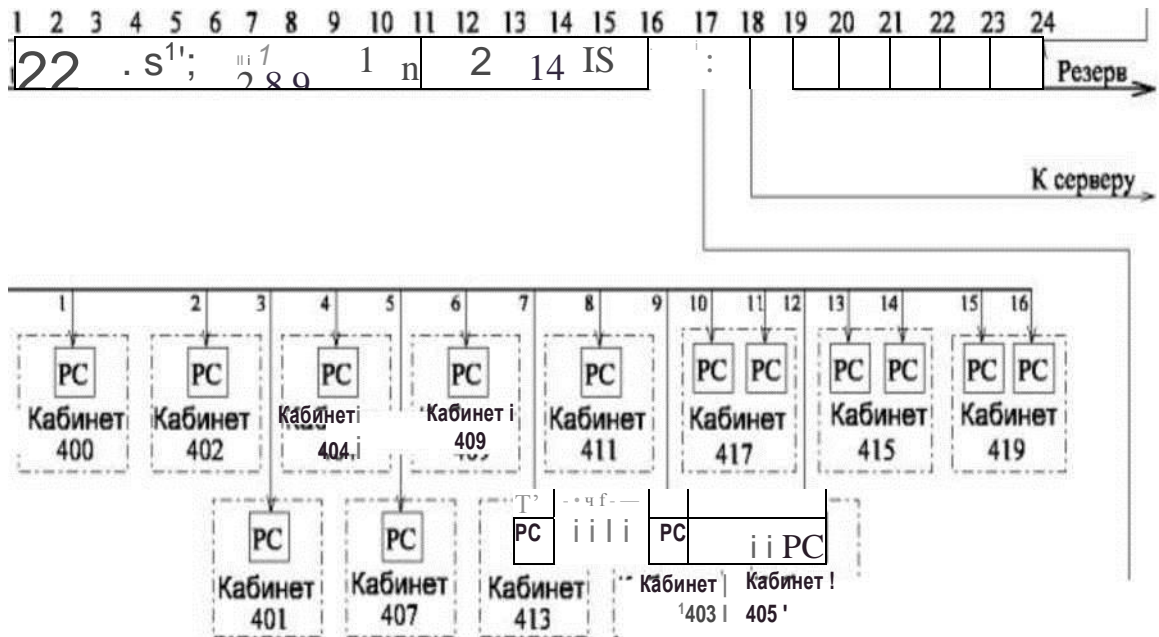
1 2 3 4 5 6 7 8 9 10 11 12 13 14 15 16 17 18 19 20 21 22 23 24

22 . s¹'; ꞁꞁi 1 2 8 9 1 n 2 14 IS :

Резерв

К серверу

1 2 3 4 5 6 7 8 9 10 11 12 13 14 15 16

PC Кабинет 400

PC Кабинет 402

PC Кабинет 404

PC Кабинет 409

PC Кабинет 411

PC PC Кабинет 417

PC PC Кабинет 415

PC PC Кабинет 419

PC Кабинет 401

PC Кабинет 407

Кабинет 413

PC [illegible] PC

PC

Кабинет 403

Кабинет 405